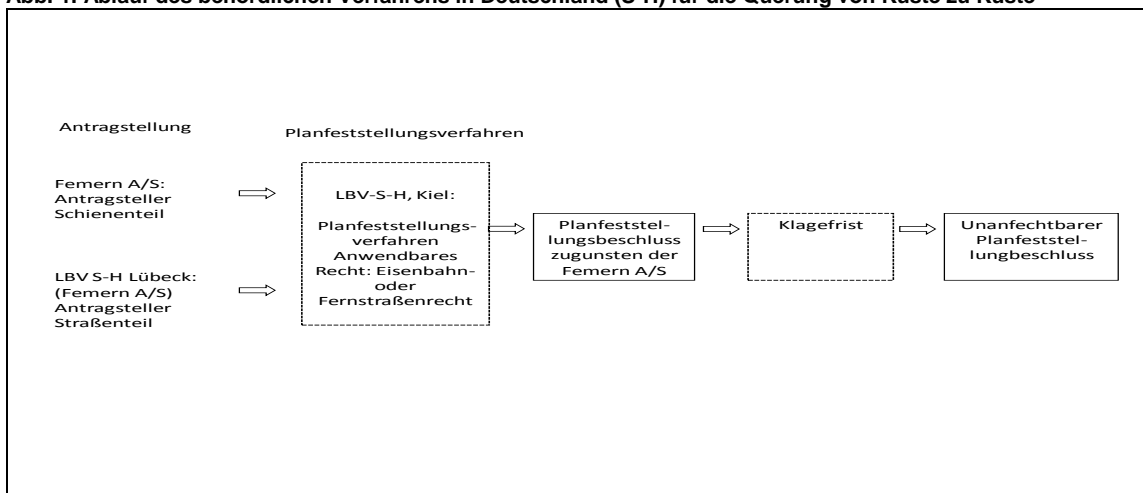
Abb. 1: Ablauf des behördlichen Verfahrens in Deutschland (S-H) für die Querung von Küste zu Küste

Antragstellung

Planfeststellungsverfahren

Femern A/S: Antragsteller Schienenteil

LBV S-H Lübeck: (Femern A/S) Antragsteller Straßenteil

LBV-S-H, Kiel:

Planfeststellungsverfahren Anwendbares Recht: Eisenbahn- oder Fernstraßenrecht

Planfeststellungsbeschluss zugunsten der Femern A/S

Klagefrist

Unanfechtbarer Planfeststellungbeschluss